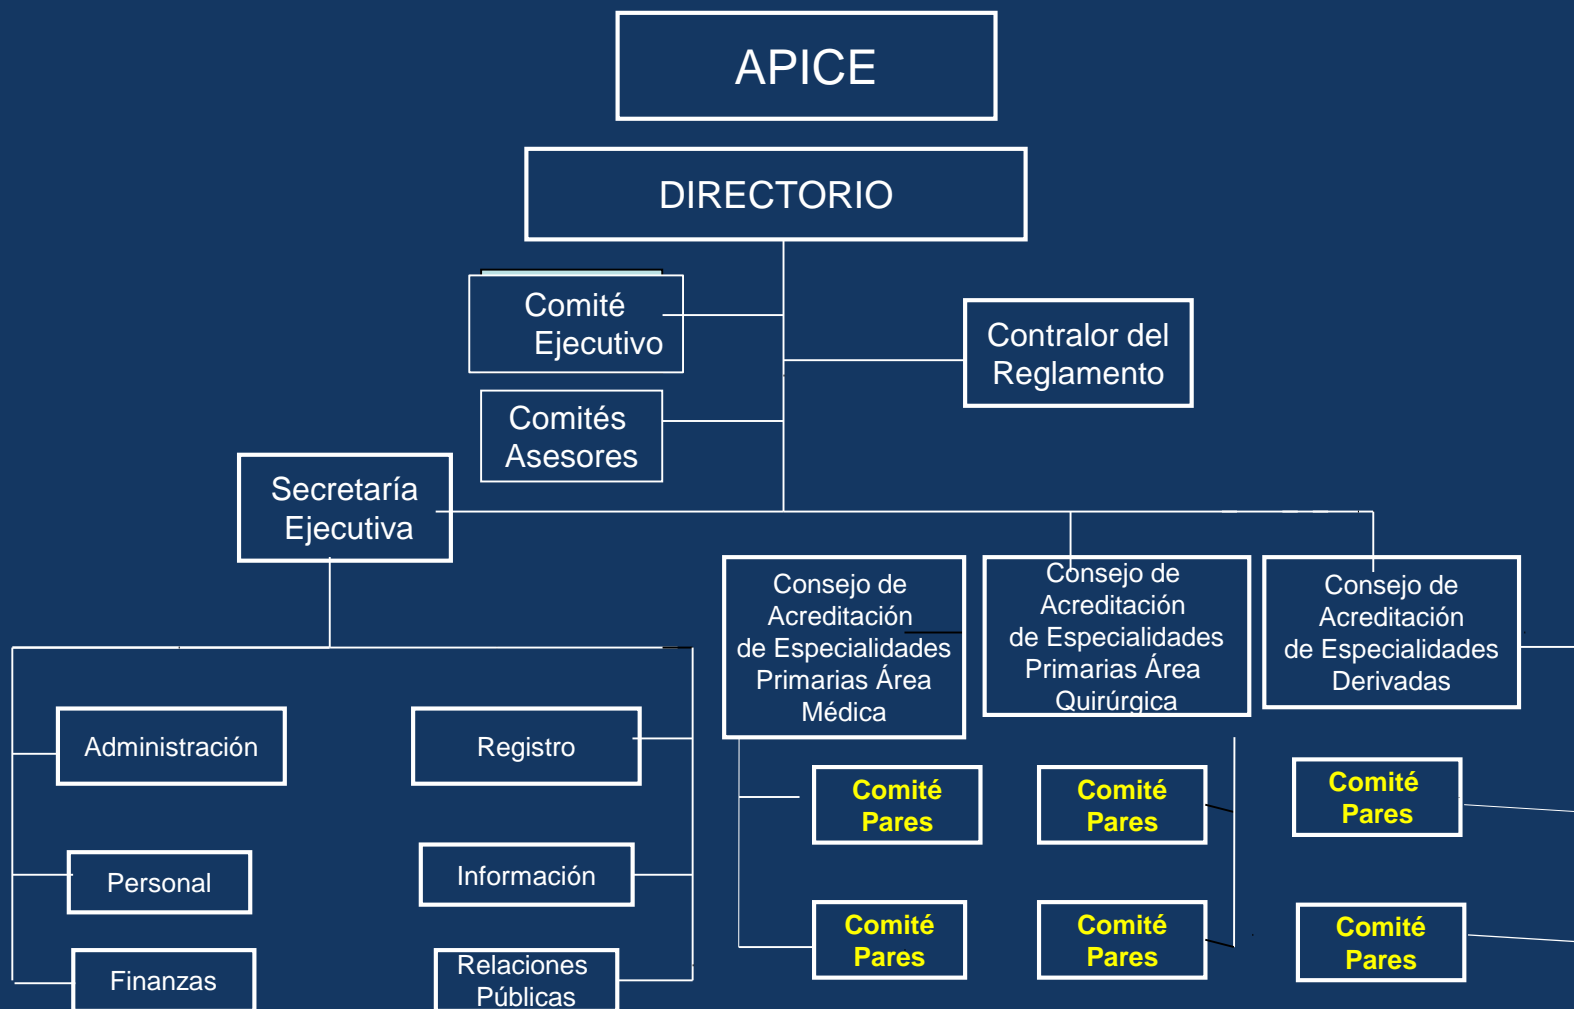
APICE

DIRECTORIO

Comité Ejecutivo

Contralor del Reglamento

Comités Asesores

Secretaría Ejecutiva

Consejo de Acreditación de Especialidades Primarias Área Médica

Consejo de Acreditación de Especialidades Primarias Área Quirúrgica

Consejo de Acreditación de Especialidades Derivadas

Administración

Registro

Personal

Información

Finanzas

Relaciones Públicas

Comité Pares

Comité Pares

Comité Pares

Comité Pares

Comité Pares

Comité Pares